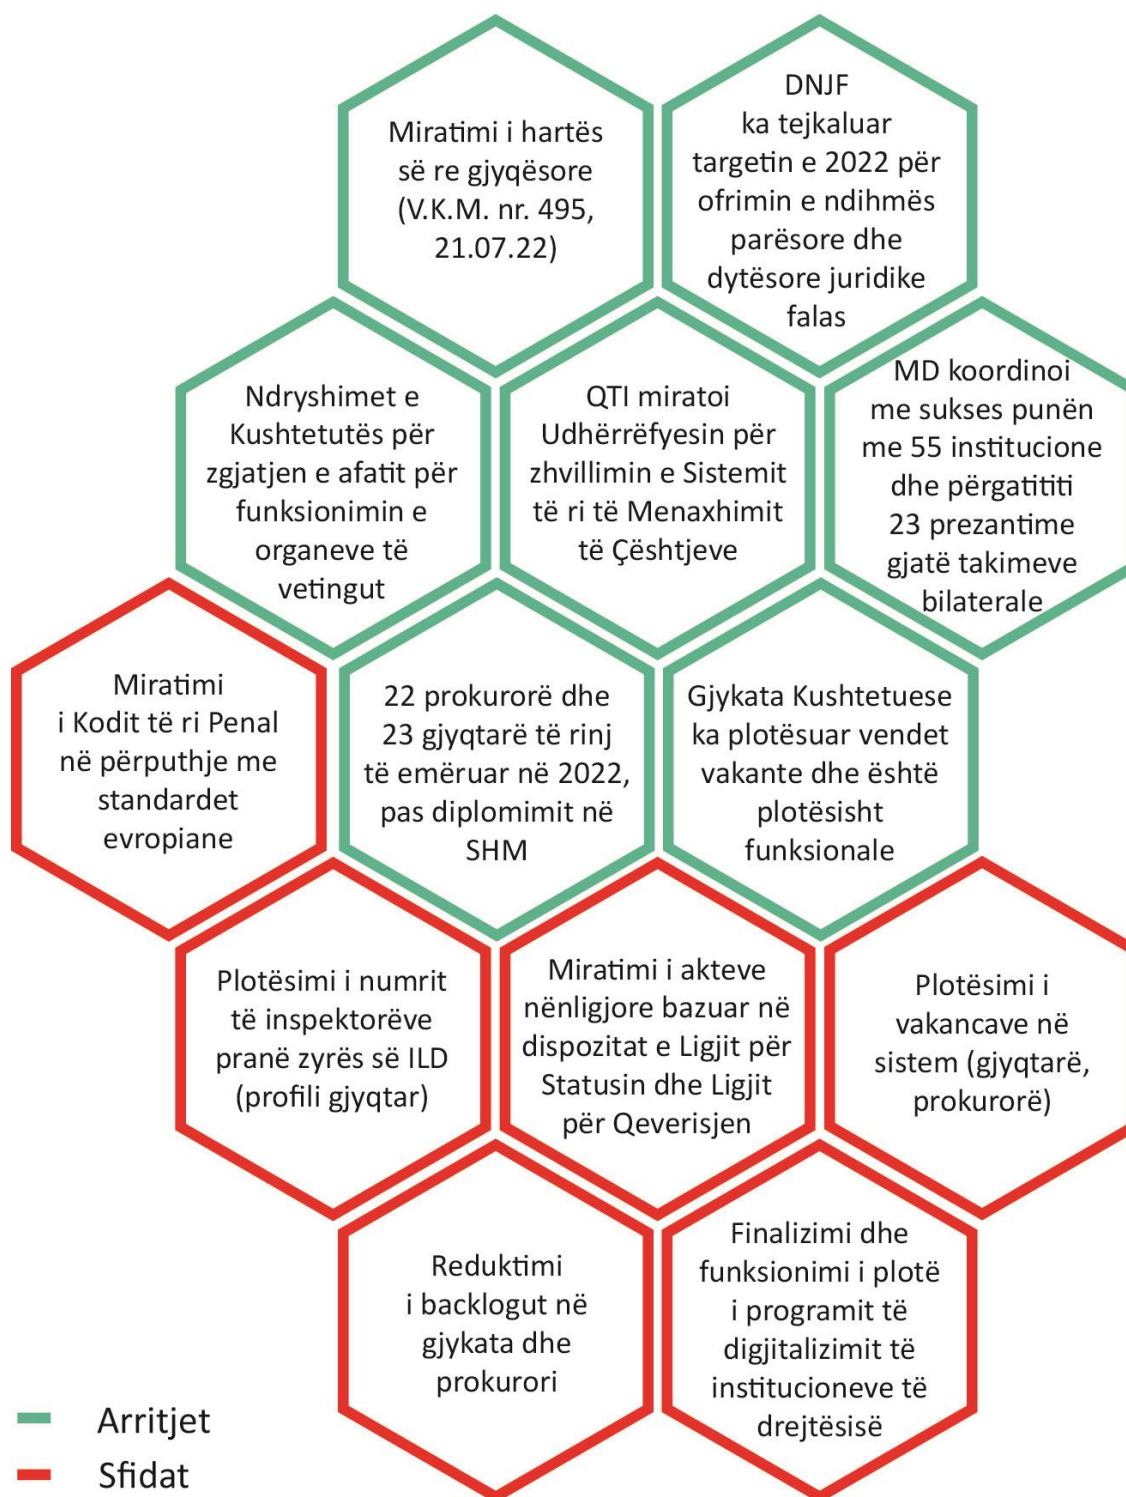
Miratimi i hartës së re gjyqësore (V.K.M. nr. 495, 21.07.22)

DNJF ka tejkaluar targetin e 2022 për ofrimin e ndihmës parësore dhe dytësore juridike falas

Ndryshimet e Kushtetutës për zgjatjen e afatit për funksionimin e organeve të vetingut

QTI miratoi Udhërrëfyesin për zhvillimin e Sistemit të ri të Menaxhimit të Çështjeve

MD koordinoi me sukses punën me 55 institucione dhe përgatiti 23 prezantime gjatë takimeve bilaterale

Miratimi i Kodit të ri Penal në përputhje me standardet evropiane

22 prokurorë dhe 23 gjyqtarë të rinj të emëruar në 2022, pas diplomimit në SHM

Gjykata Kushtetuese ka plotësuar vendet vakante dhe është plotësisht funksionale

Plotësimi i numrit të inspektorëve pranë zyrës së ILD (profili gjyqtar)

Miratimi i akteve nënligjore bazuar në dispozitat e Ligjit për Statusin dhe Ligjit për Qeverisjen

Plotësimi i vakancave në sistem (gjyqtarë, prokurorë)

Reduktimi i backlogut në gjykata dhe prokurori

Finalizimi dhe funksionimi i plotë i programit të digjitalizimit të institucioneve të drejtësisë

Arritjet
Sfidat